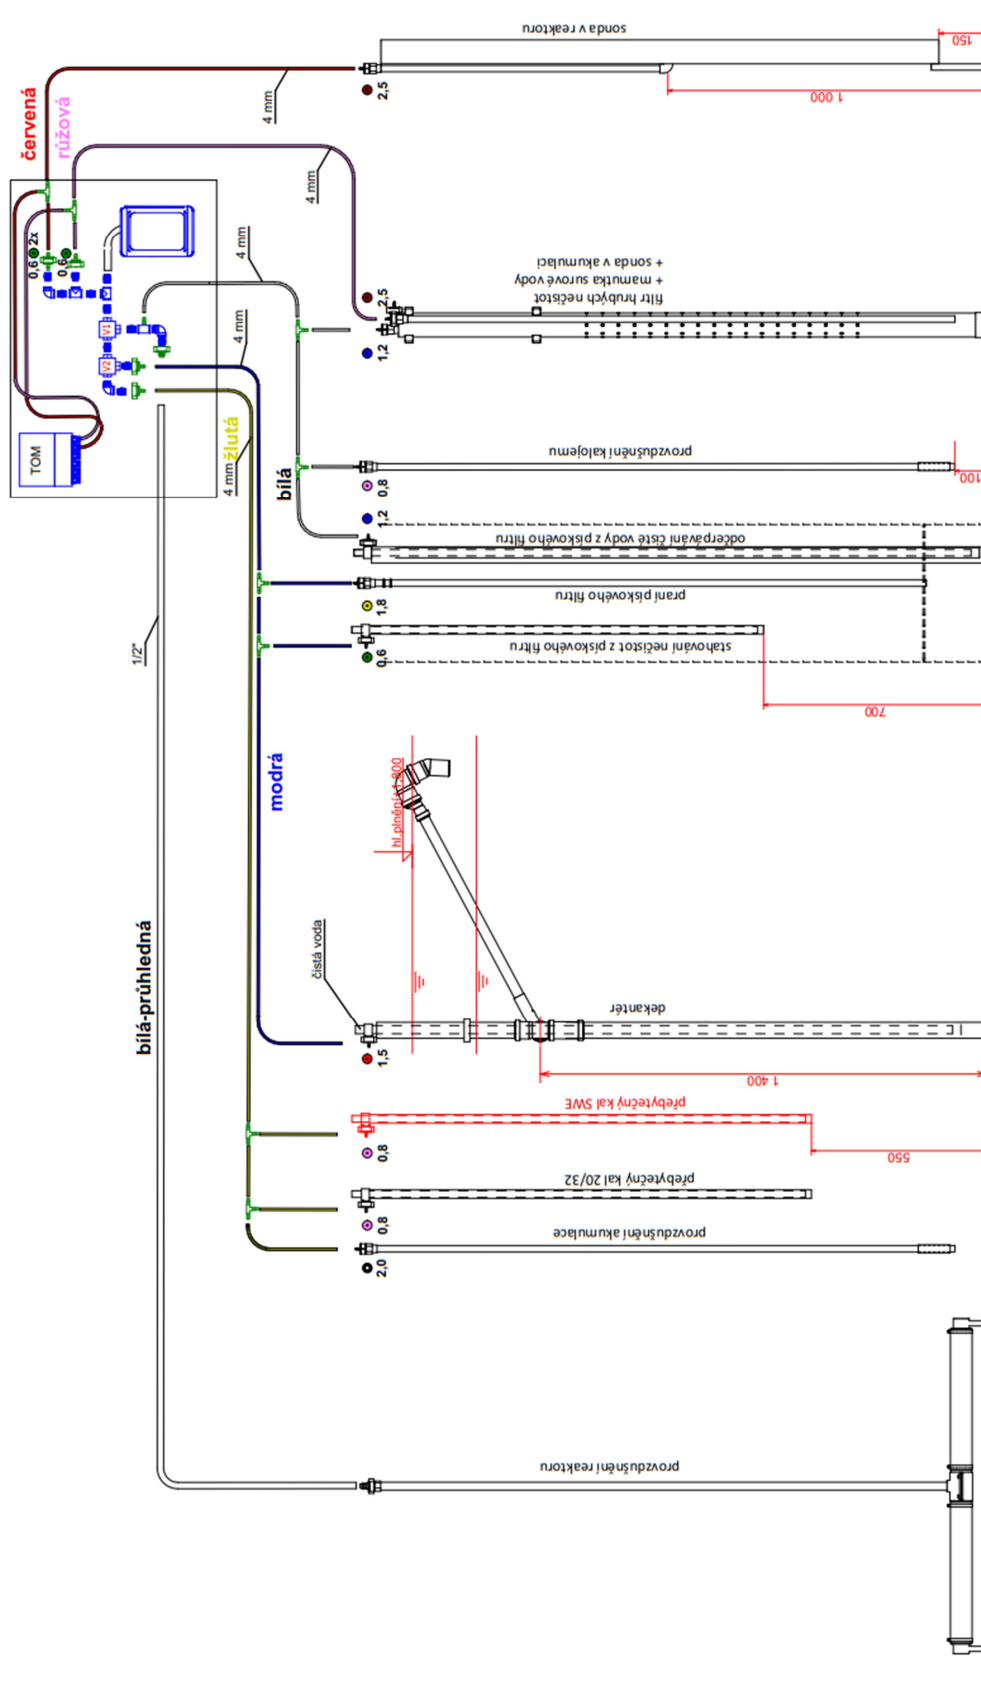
sonda v reaktoru
150
2,5
4 mm
1 000
červená
růžová
4 mm
2x
0,6
0,6
4 mm
+ sonda v akumulaci
+ mamutka surové vody
filtr hrubých nečistot
2,5
4 mm
1,2
V1
V2
žlutá
4 mm
provzdušnění kalojemu
TOM
bílá
0,8
100
1,2
odčerpávání čisté vody z pískového filtru
praní pískového filtru
1,8
1/2"
stahování nečistot z pískového filtru
0,6
700
modrá
hl. plnění 1 300
čistá voda
bílá-průhledná
dekantér
1,5
1 400
přebytečný kal SWE
0,8
550
přebytečný kal 20/32
0,8
provzdušnění akumulace
2,0
provzdušnění reaktoru